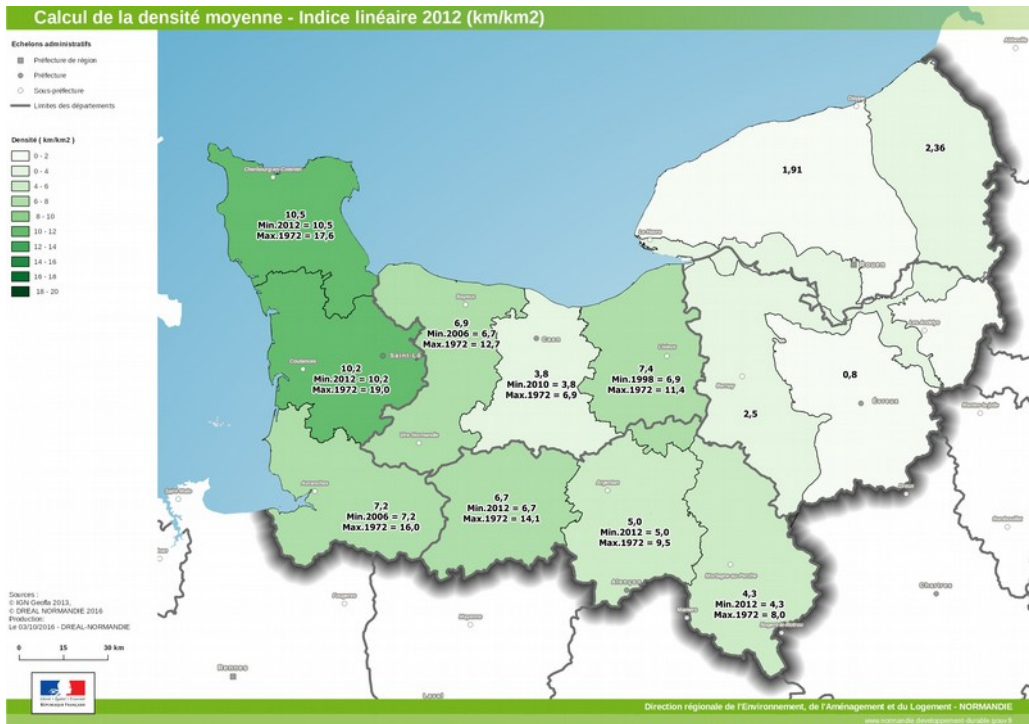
Calcul de la densité moyenne - Indice linéaire 2012 (km/km2)

Echelons administratifs
Préfecture de région
Préfecture
Sous-préfecture
Limites des départements

Densité ( km/km2 )
0 - 2
0 - 4
4 - 6
6 - 8
8 - 10
10 - 12
12 - 14
14 - 16
16 - 18
18 - 20

Sources :
© IGN Geofla 2013,
© DREAL NORMANDIE 2016
Production :
Le 03/10/2016 - DREAL-NORMANDIE

0 15 30 km

Cherbourg-en-Cotentin
10,5
Min.2012 = 10,5
Max.1972 = 17,6

Coutances
Saint-Lô
10,2
Min.2012 = 10,2
Max.1972 = 19,0

Bayeux
6,9
Min.2006 = 6,7
Max.1972 = 12,7

Caen
3,8
Min.2010 = 3,8
Max.1972 = 6,9

Lisieux
7,4
Min.1998 = 6,9
Max.1972 = 11,4

Vire Normandie

Avranches
7,2
Min.2006 = 7,2
Max.1972 = 16,0

6,7
Min.2012 = 6,7
Max.1972 = 14,1

Argentan
5,0
Min.2012 = 5,0
Max.1972 = 9,5

Alençon

Mortagne-au-Perche
4,3
Min.2012 = 4,3
Max.1972 = 8,0

Dieppe
1,91
2,36
Le Havre
Rouen
Les Andelys
Bernay
2,5
0,8
Évreux

Rennes
Chartres
Laval

Direction régionale de l'Environnement, de l'Aménagement et du Logement - NORMANDIE
www.normandie.developpement-durable.gouv.fr